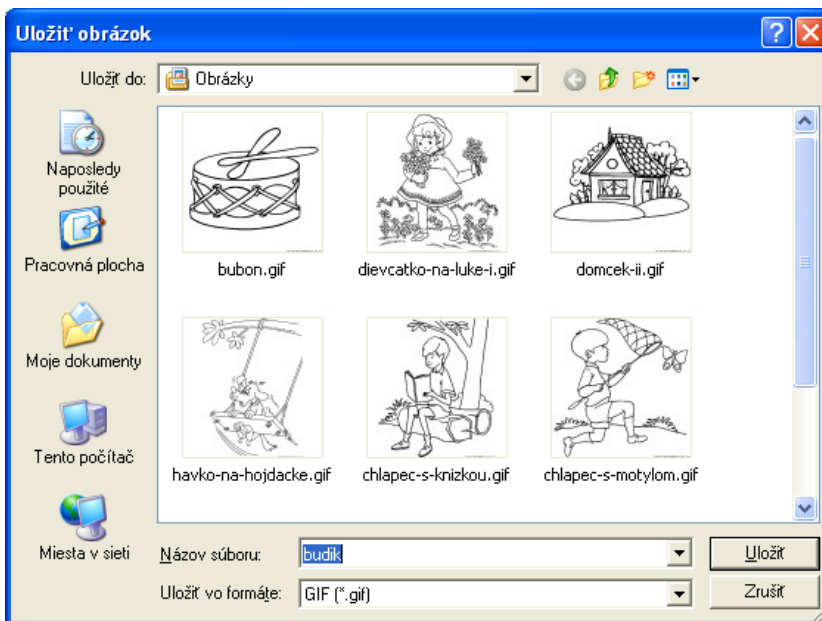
Uložiť obrázok

Uložiť do: Obrázky

Naposledy použité

Pracovná plocha

Moje dokumenty

Tento počítač

Miesta v sieti

bubon.gif

dievcatko-na-luke-i.gif

domcek-ii.gif

havko-na-hojdacke.gif

chlapec-s-knizkou.gif

chlapec-s-motylom.gif

Názov súboru: budik

Uložiť vo formáte: GIF (*.gif)

Uložiť

Zrušiť